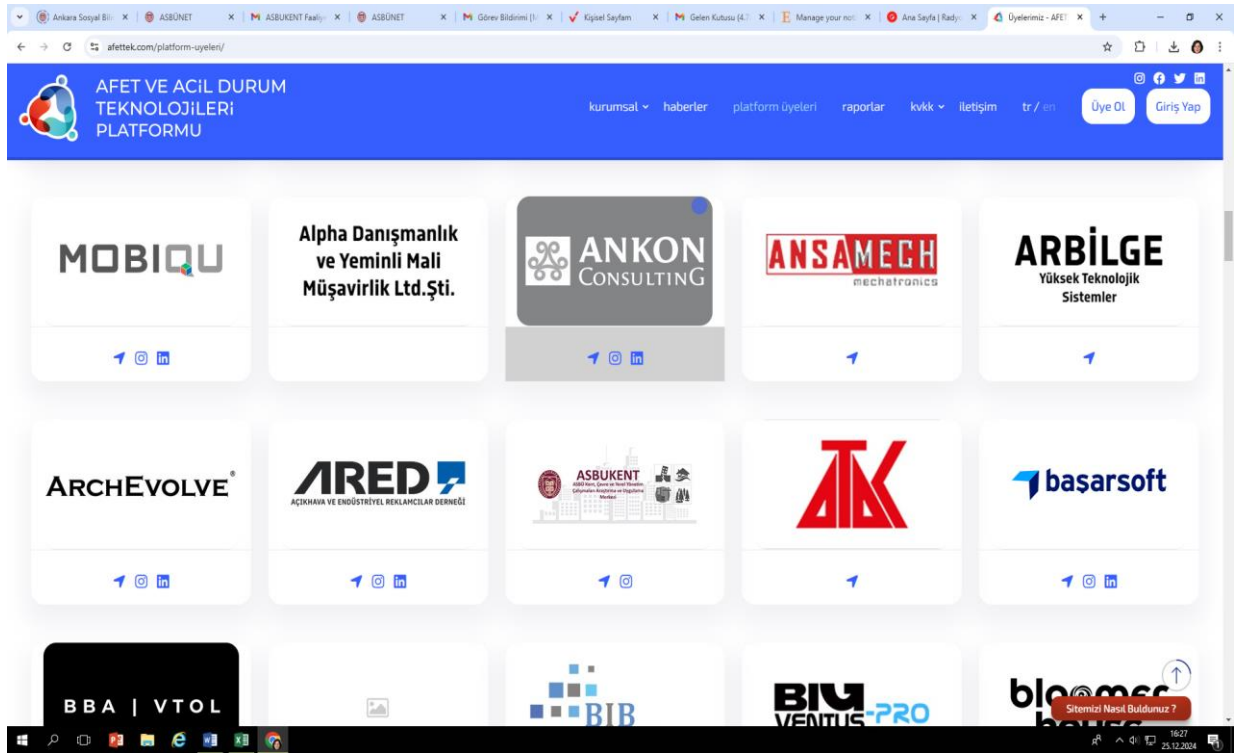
Ankara Sosyal Bili | ASBÜNET | ASBUKENT Faaliy | ASBÜNET | Görev Bildirimi | Kişisel Sayfam | Gelen Kutusu (4.7 | Manage your not | Ana Sayfa | Rady | Üyelerimiz - AFET

afettek.com/platform-uyeleri/

AFET VE ACİL DURUM TEKNOLOJİLERİ PLATFORMU

kurumsal haberler platform üyeleri raporlar kvkk iletişim tr / en Üye Ol Giriş Yap

MOBIQU

Alpha Danışmanlık ve Yeminli Mali Müşavirlik Ltd.Şti.

ANKON CONSULTING

ANSAMECH mechatronics

ARBİLGE Yüksek Teknolojik Sistemler

ARCHEVOLVE

ARED AÇIKHAVA VE ENDÜSTRİYEL REKLAMCILAR DERNEĞİ

ASBUKENT

başarsoft

BBA | VTOL

BIB

BIU VENTUS-PRO

blo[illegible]

Sitemizi Nasıl Buldunuz ?

16:27 25.12.2024